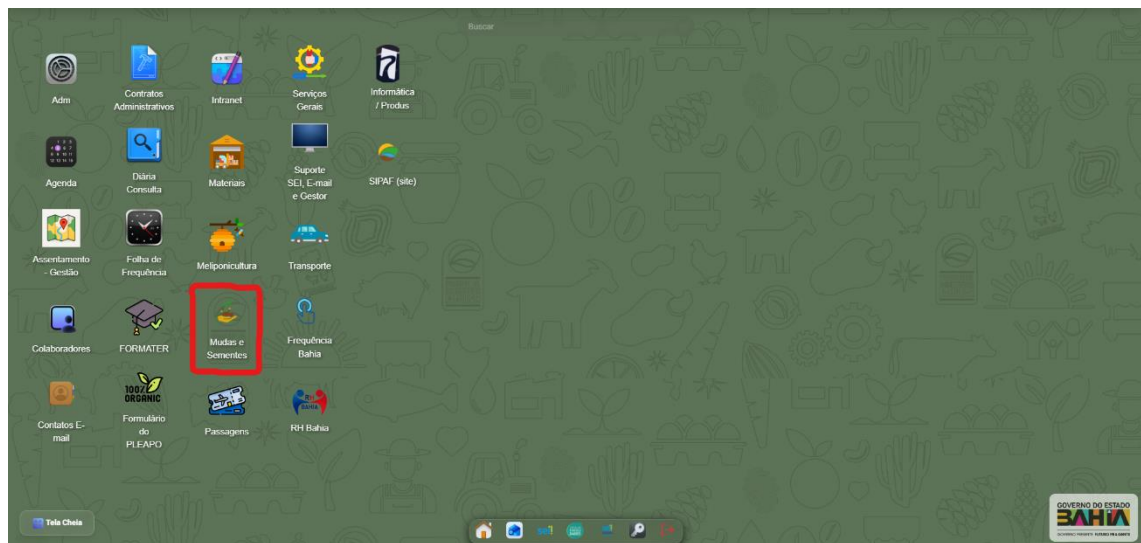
Buscar

Adm

Contratos Administrativos

Intranet

Serviços Gerais

Informática / Produs

Agenda

Diária Consulta

Materiais

Suporte SEI, E-mail e Gestor

SIPAF (site)

Assentamento - Gestão

Folha de Frequência

Meliponicultura

Transporte

Colaboradores

FORMATER

Mudas e Sementes

Frequência Bahia

Contatos E-mail

100% ORGANIC

Formulário do PLEAPO

Passagens

RH Bahia

Tela Cheia

GOVERNO DO ESTADO BAHIA